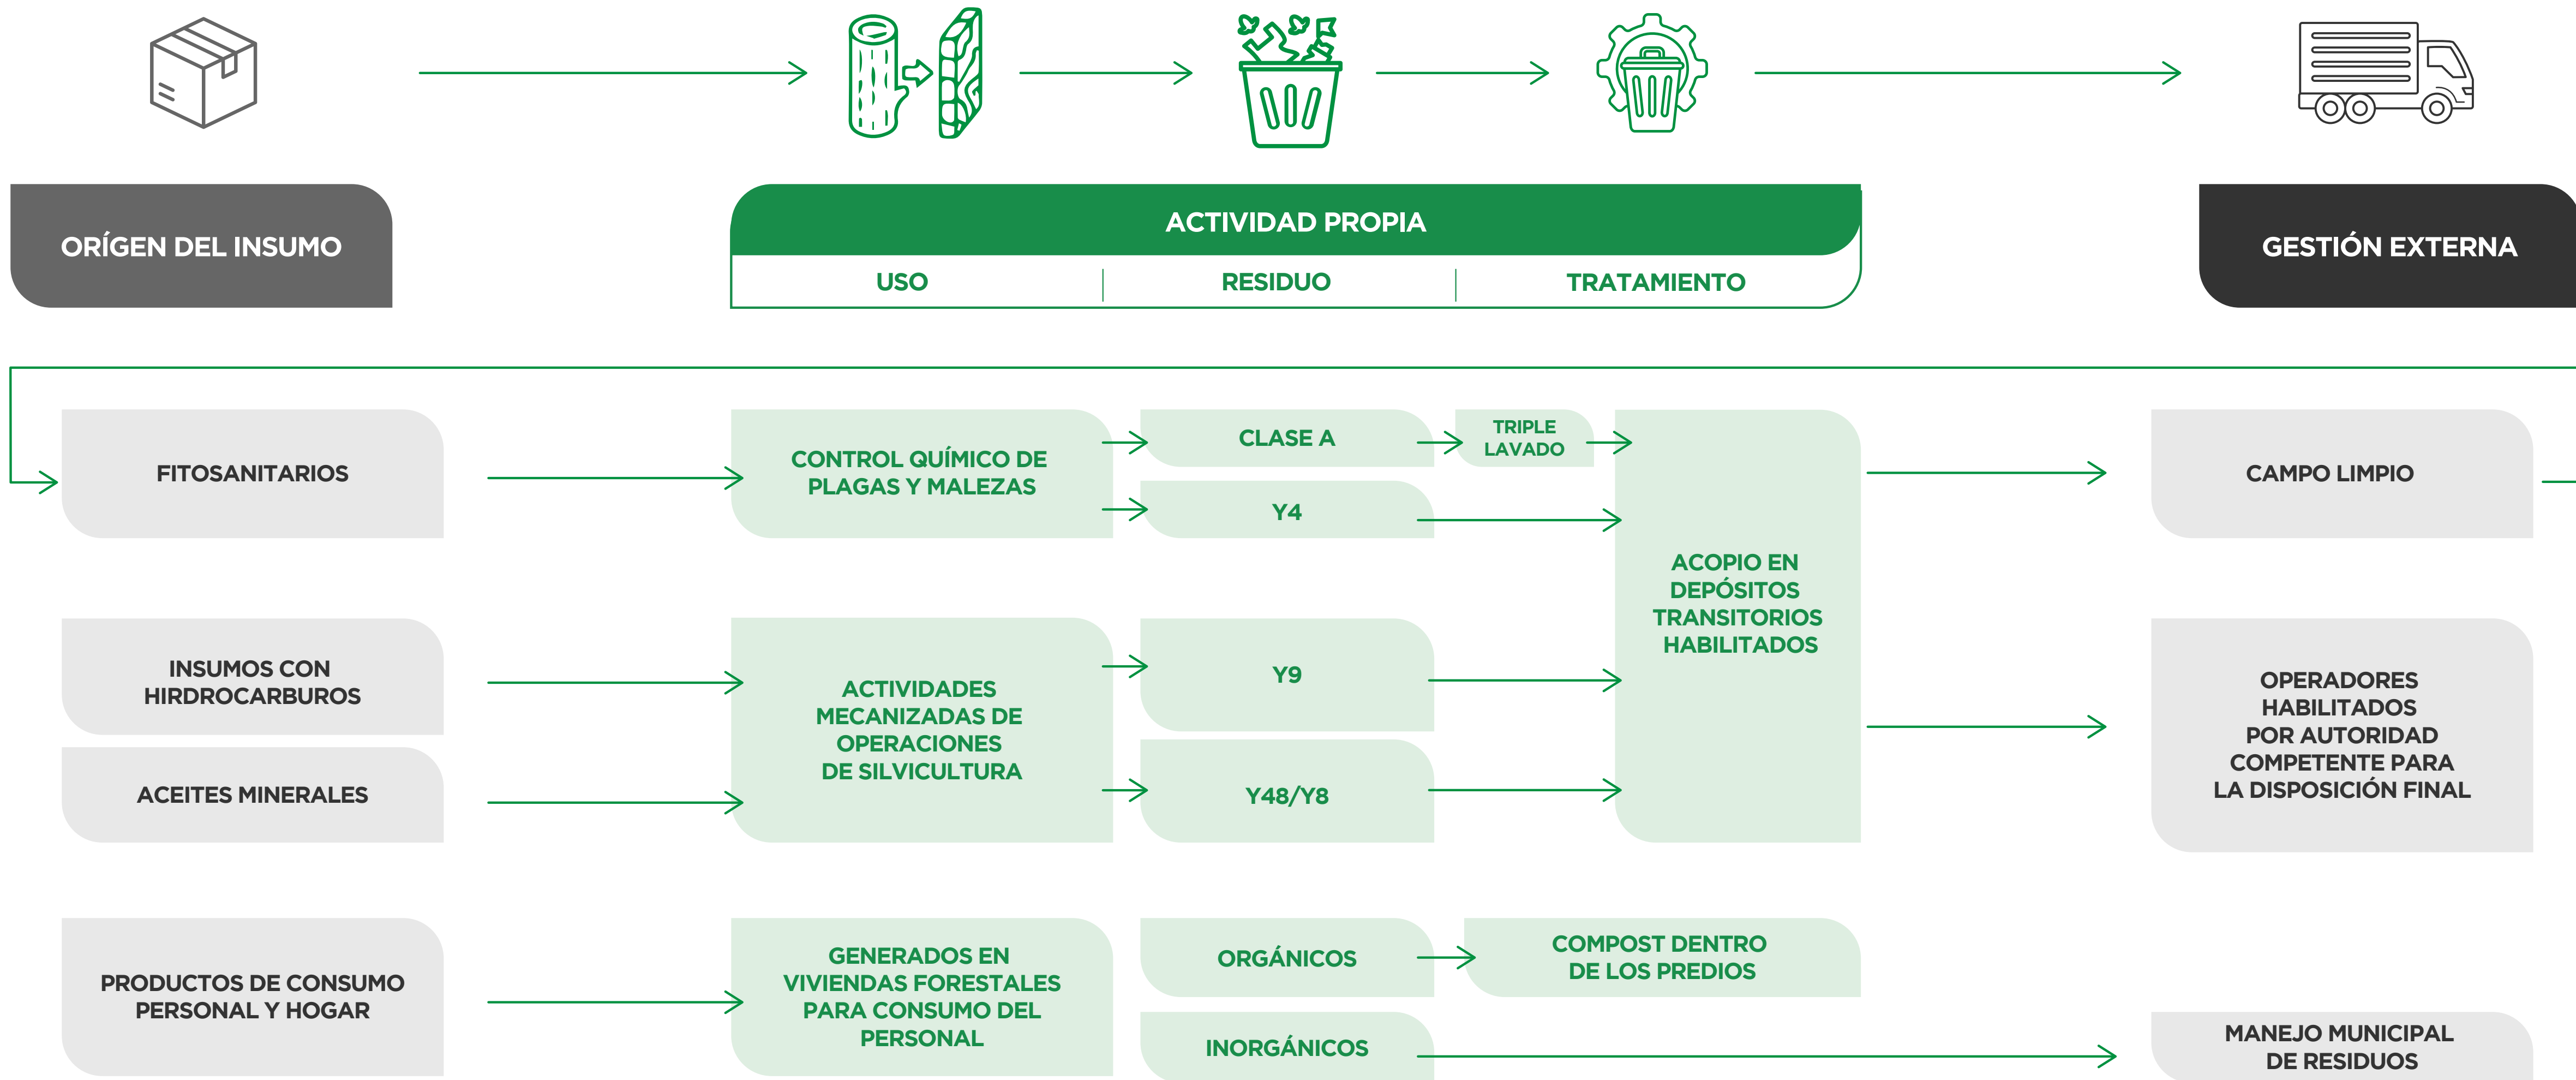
ORÍGEN DEL INSUMO

ACTIVIDAD PROPIA

USO

RESIDUO

TRATAMIENTO

GESTIÓN EXTERNA

FITOSANITARIOS

CONTROL QUÍMICO DE PLAGAS Y MALEZAS

CLASE A

TRIPLE LAVADO

Y4

ACOPIO EN DEPÓSITOS TRANSITORIOS HABILITADOS

CAMPO LIMPIO

INSUMOS CON HIRDROCARBUROS

ACEITES MINERALES

ACTIVIDADES MECANIZADAS DE OPERACIONES DE SILVICULTURA

Y9

Y48/Y8

OPERADORES HABILITADOS POR AUTORIDAD COMPETENTE PARA LA DISPOSICIÓN FINAL

PRODUCTOS DE CONSUMO PERSONAL Y HOGAR

GENERADOS EN VIVIENDAS FORESTALES PARA CONSUMO DEL PERSONAL

ORGÁNICOS

COMPOST DENTRO DE LOS PREDIOS

INORGÁNICOS

MANEJO MUNICIPAL DE RESIDUOS